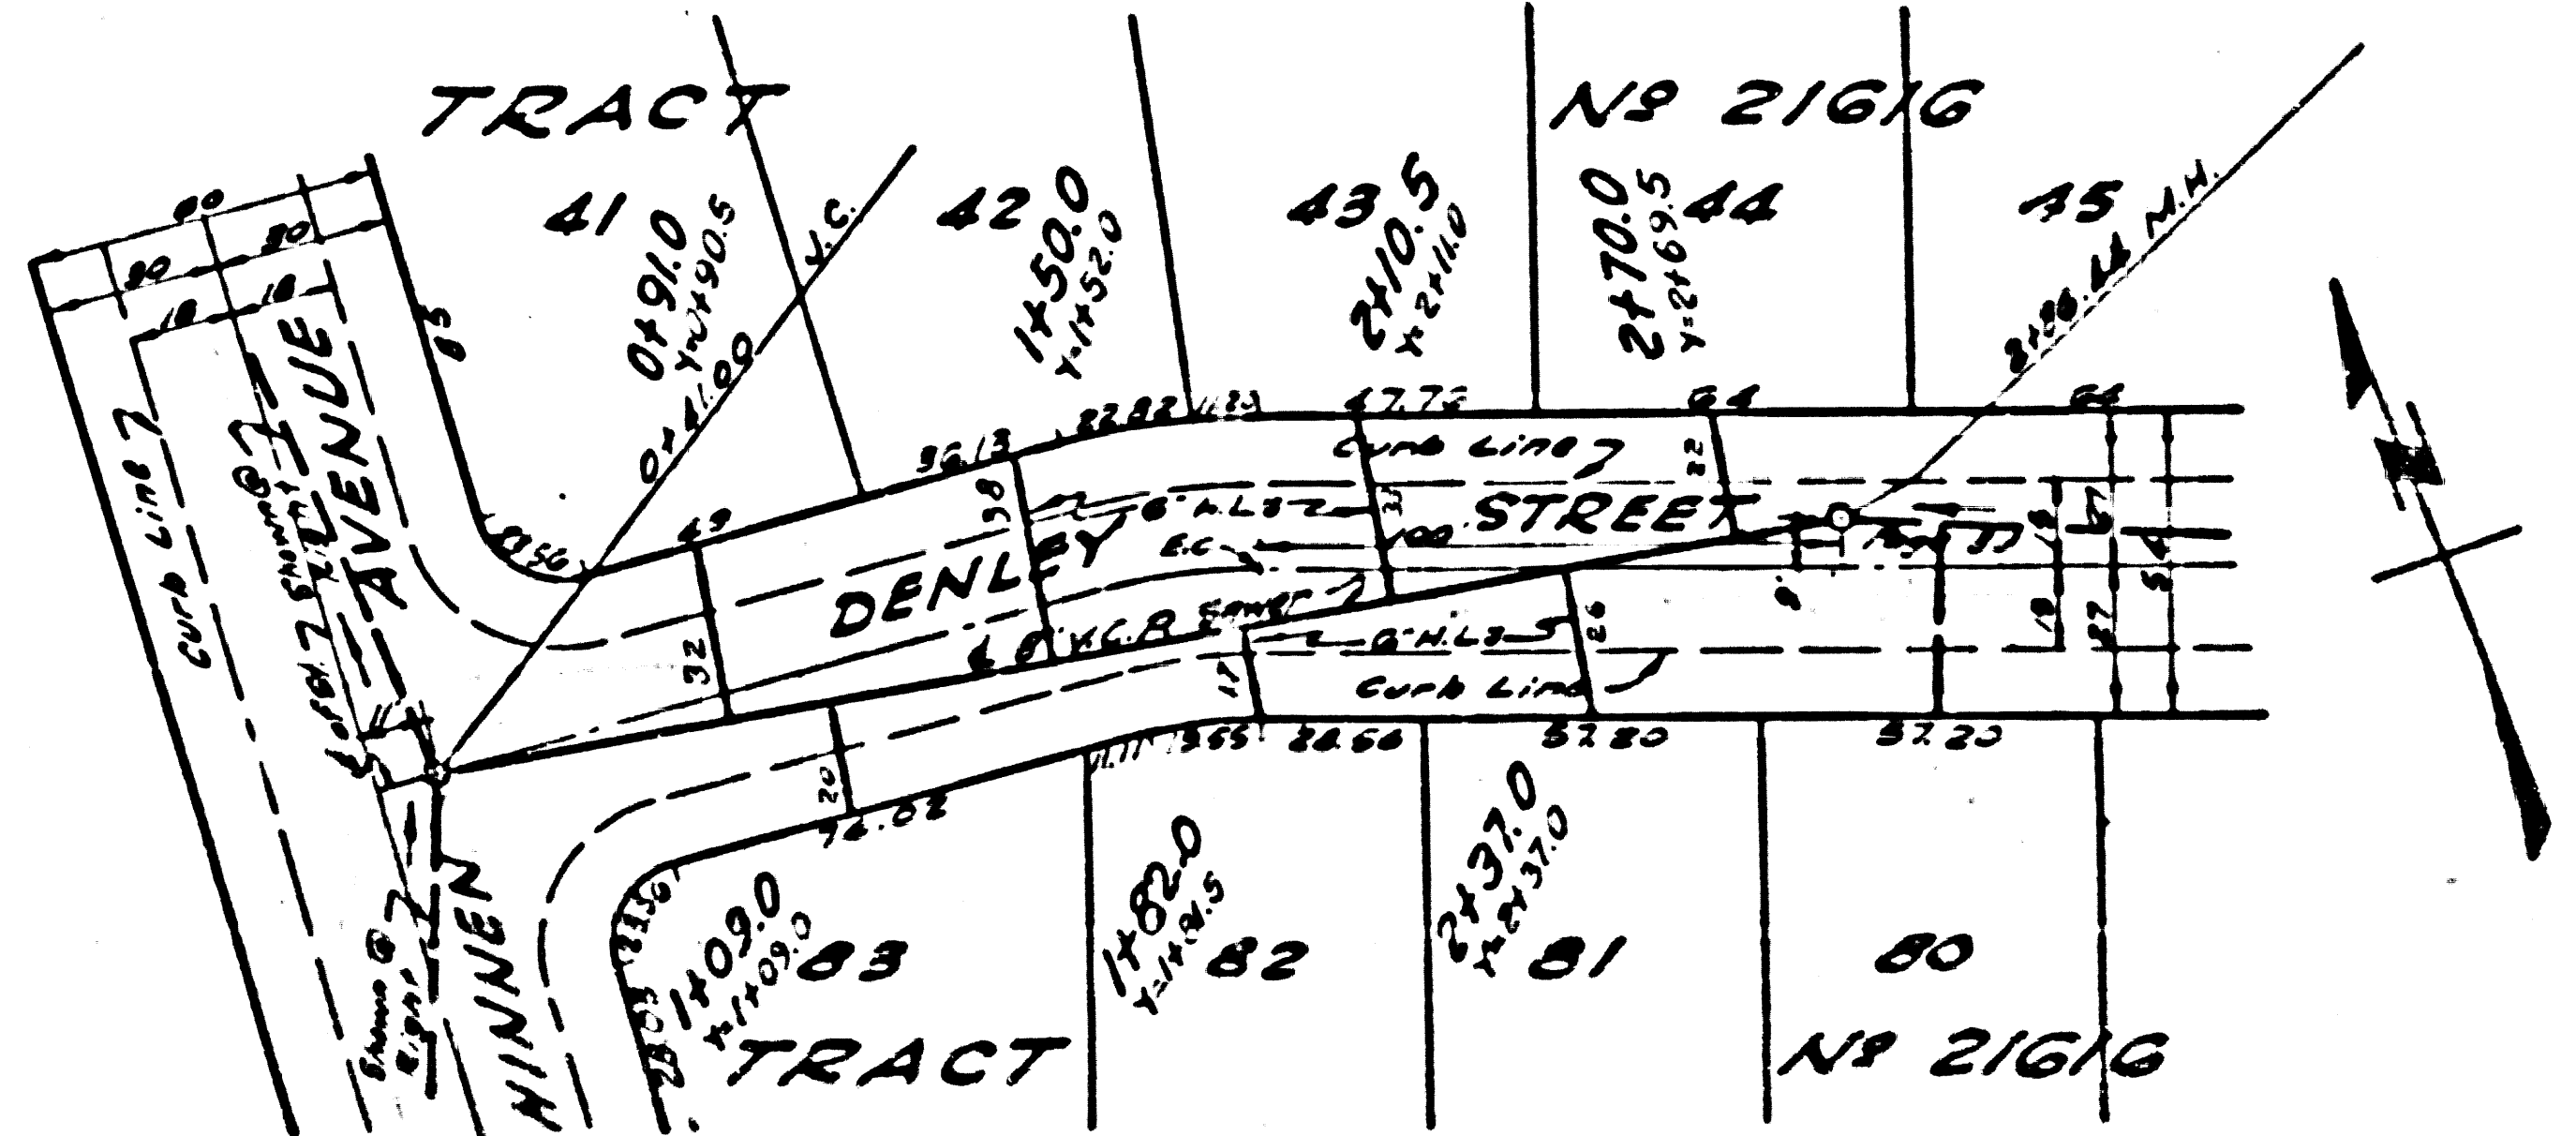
TRACT

Nº 21616

41

0+91.0
Y=0+90.5

42

1+50.0
Y=1+52.0

43

2+10.5
Y=2+11.0

2+70.0
Y=2+69.5

44

45

2+96.66 M.H.

80
80
80
10
10

85

Y.C.

0+41.00

AVENUE

Curb Line

Offset Shown

Curb Line

13.56

49

36.13

22.82

11.83

47.72

64

64

Curb Line

32

38

6" H.L. 3.2

DENLEY

STREET

32

100

E.C.

6" V.C.P. Sewer

6" V.C.P.

6" H.L. 3.5

Curb Line

26

17

18

27

54

32

20

76.02

11.11

3.65

22.66

57.80

57.20

HINNEN

Shown Right

Shown

1+09.0
Y=1+09.0

83

1+82.0
Y=1+81.5

82

2+37.0
Y=2+37.0

81

80

TRACT

Nº 21616

23.56

23.05